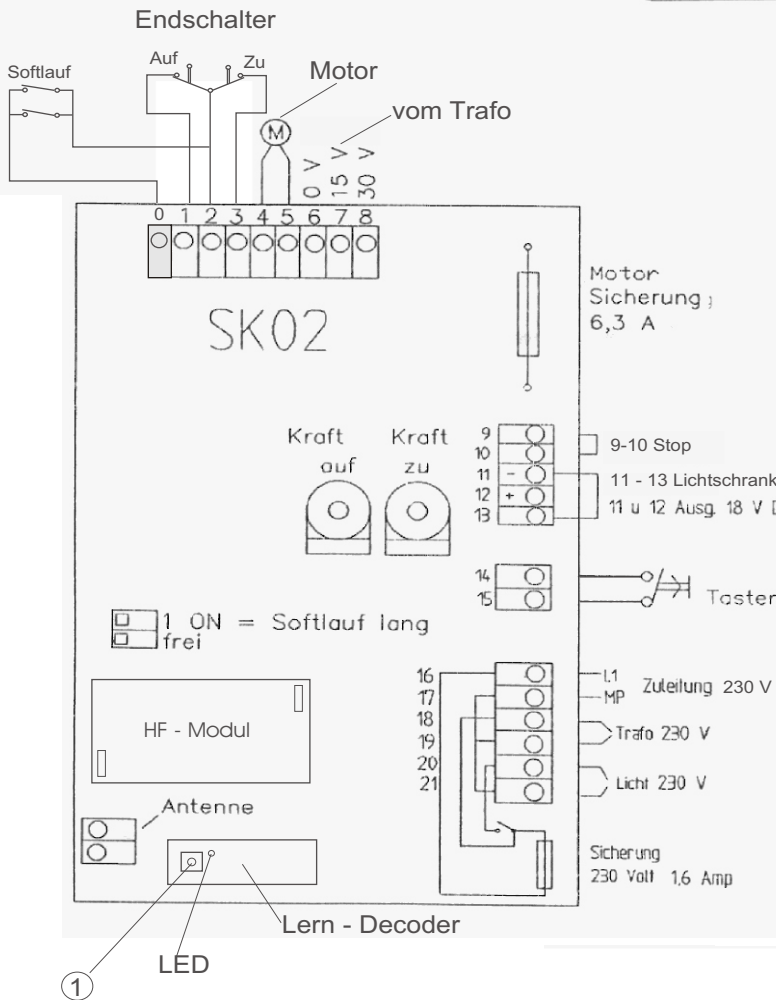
Endschalter

Softlauf

Auf

Zu

Motor

M

vom Trafo

0 V
15 V
30 V

0 1 2 3 4 5 6 7 8

SK02

Motor Sicherung
6,3 A

Kraft auf

Kraft zu

9
10
11 -
12 +
13

9-10 Stop

11 - 13 Lichtschrank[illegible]

11 u 12 Ausg. 18 V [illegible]

14
15

Taster

1 ON = Softlauf lang
frei

16
17
18
19
20
21

L1
MP

Zuleitung 230 V

Trafo 230 V

Licht 230 V

HF - Modul

Antenne

Sicherung
230 Volt 1,6 Amp

Lern - Decoder

LED

①